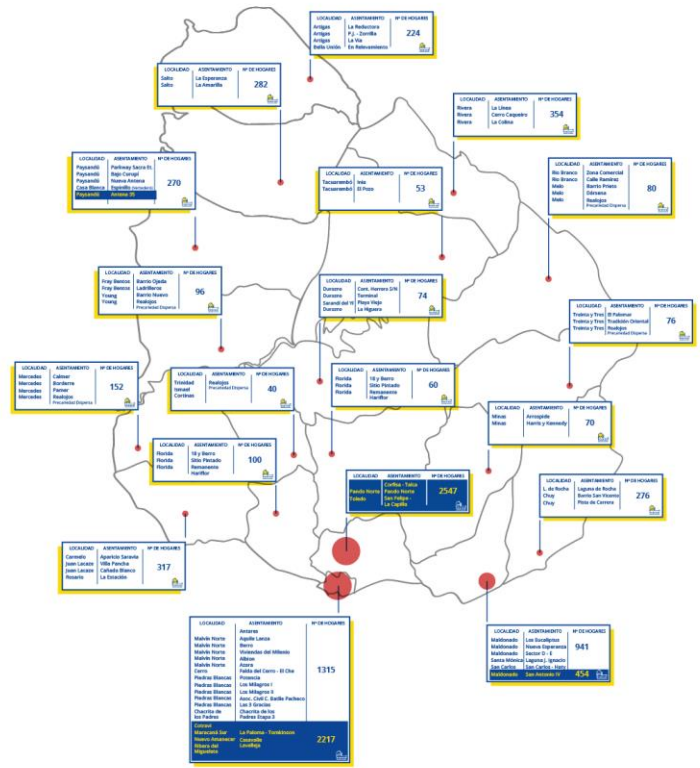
| LOCALIDAD | ASENTAMIENTO | Nº DE HOGARES |
|---|---|---|
| Artigas | La Redacción | 224 |
| Artigas | P.J. - Zorrilla | |
| Artigas | La Vía | |
| Bella Unión | En Relevamiento | |

| LOCALIDAD | ASENTAMIENTO | Nº DE HOGARES |
|---|---|---|
| Salto | La Esperanza | 282 |
| Salto | La Amarilla | |

| LOCALIDAD | ASENTAMIENTO | Nº DE HOGARES |
|---|---|---|
| Rivera | La Línea | 354 |
| Rivera | Cerro Caqueiro | |
| Rivera | La Colina | |

| LOCALIDAD | ASENTAMIENTO | Nº DE HOGARES |
|---|---|---|
| Paysandú | Parkway Sacra III. | 270 |
| Paysandú | Bajo Curupí | |
| Paysandú | Nueva Avenida | |
| Casa Blanca | Espinillo | |
| Paysandú | Ansina III | |

| LOCALIDAD | ASENTAMIENTO | Nº DE HOGARES |
|---|---|---|
| Tacuarembó | Inés | 53 |
| Tacuarembó | El Pozo | |

| LOCALIDAD | ASENTAMIENTO | Nº DE HOGARES |
|---|---|---|
| Río Branco | Zona Comercial | 80 |
| Río Branco | Calle Ramírez | |
| Melo | Barrio Prieto | |
| Melo | Dársena | |
| Melo | Realojos Precariedad Dispersa | |

| LOCALIDAD | ASENTAMIENTO | Nº DE HOGARES |
|---|---|---|
| Fray Bentos | Barrio Ojeda | 96 |
| Fray Bentos | Ladrillareo | |
| Young | Barrio Nuevo | |
| Young | Realojos Precariedad Dispersa | |

| LOCALIDAD | ASENTAMIENTO | Nº DE HOGARES |
|---|---|---|
| Durazno | Cont. Herrera S/N | 74 |
| Durazno | Terminal | |
| Sarandí del Yí | Playa Viejo | |
| Durazno | La Higuera | |

| LOCALIDAD | ASENTAMIENTO | Nº DE HOGARES |
|---|---|---|
| Treinta y Tres | El Palomar | 76 |
| Treinta y Tres | Tradición Oriental | |
| Treinta y Tres | Realojos Precariedad Dispersa | |

| LOCALIDAD | ASENTAMIENTO | Nº DE HOGARES |
|---|---|---|
| Mercedes | Cabrae | 152 |
| Mercedes | Bordarre | |
| Mercedes | Fomer | |
| Mercedes | Realojos Precariedad Dispersa | |

| LOCALIDAD | ASENTAMIENTO | Nº DE HOGARES |
|---|---|---|
| Trinidad | Realojos Precariedad Dispersa | 40 |
| Ismael | | |
| Cortinas | | |

| LOCALIDAD | ASENTAMIENTO | Nº DE HOGARES |
|---|---|---|
| Florida | 18 y Berro | 60 |
| Florida | Sitio Pintado | |
| Florida | Remansero Hariflor | |

| LOCALIDAD | ASENTAMIENTO | Nº DE HOGARES |
|---|---|---|
| Minas | Arroyado | 70 |
| Minas | Harris y Kennedy | |

| LOCALIDAD | ASENTAMIENTO | Nº DE HOGARES |
|---|---|---|
| Florida | 18 y Berro | 100 |
| Florida | Sitio Pintado | |
| Florida | Remansero Hariflor | |

| LOCALIDAD | ASENTAMIENTO | Nº DE HOGARES |
|---|---|---|
| | Coffina - Tulca | 2547 |
| Pando Norte | Pando Norte | |
| Toledo | San Felipe - La Capilla | |

| LOCALIDAD | ASENTAMIENTO | Nº DE HOGARES |
|---|---|---|
| L. de Rocha | Laguna de Rocha | 276 |
| Chuy | Barrio San Vicente | |
| Chuy | Pinta de Cemera | |

| LOCALIDAD | ASENTAMIENTO | Nº DE HOGARES |
|---|---|---|
| Conventi | Aparicio Saravia | 317 |
| Juan Lacaze | Villa Pancha | |
| Juan Lacaze | Cañado Blanco | |
| Rosario | La Estación | |

| LOCALIDAD | ASENTAMIENTO | Nº DE HOGARES |
|---|---|---|
| Malvín Norte | Antares | 1315 |
| Malvín Norte | Aquile Lanza | |
| Malvín Norte | Barro | |
| Malvín Norte | Viviendas del Milenio | |
| Malvín Norte | Albios | |
| Cerro | Acera | |
| Piedras Blancas | Falda del Cerro - El Chu | |
| Piedras Blancas | Potencia | |
| Piedras Blancas | Los Milagros I | |
| Piedras Blancas | Los Milagros II | |
| Piedras Blancas | Asoc. Civil C. Batlle Pacheco | |
| Piedras Blancas | Las 3 Gracias | |
| Chacrita de los Padres | Chacrita de los Padres Etapa 3 | |
| Conravi | La Paloma - Tomkinson | 2217 |
| Maracaná Sur | Casavalle | |
| Nuevo Amanecer | Lavalleja | |
| Ribera del Miguelete | | |

| LOCALIDAD | ASENTAMIENTO | Nº DE HOGARES |
|---|---|---|
| Maldonado | Los Eucaliptus | 941 |
| Maldonado | Nueva Esperanza | |
| Maldonado | Sector D - E | |
| Santa Mónica | Laguna J. Ignacio | |
| San Carlos | San Carlos - Nero | |
| Maldonado | San Antonio IV | 454 |